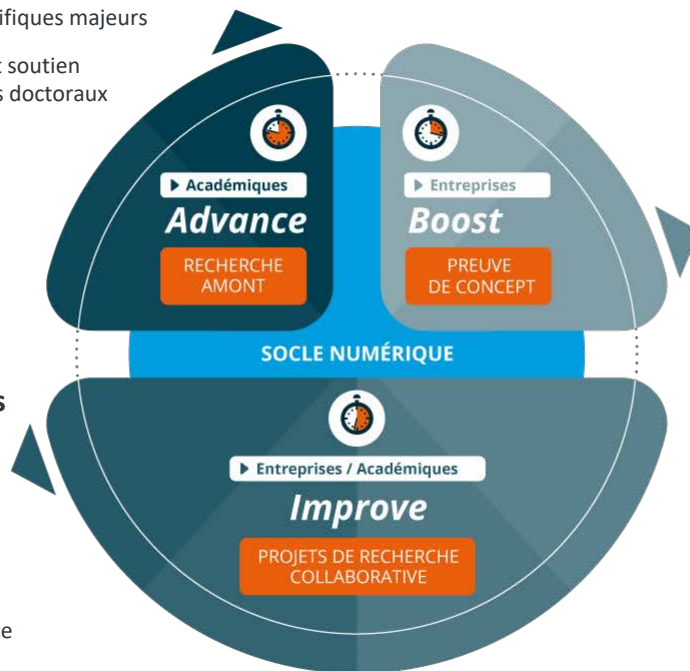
ifiques majeurs

t soutien
s doctoraux

▶ Académiques
Advance
RECHERCHE AMONT

▶ Entreprises
Boost
PREUVE DE CONCEPT

SOCLE NUMÉRIQUE

s

▶ Entreprises / Académiques
Improve
PROJETS DE RECHERCHE COLLABORATIVE

e